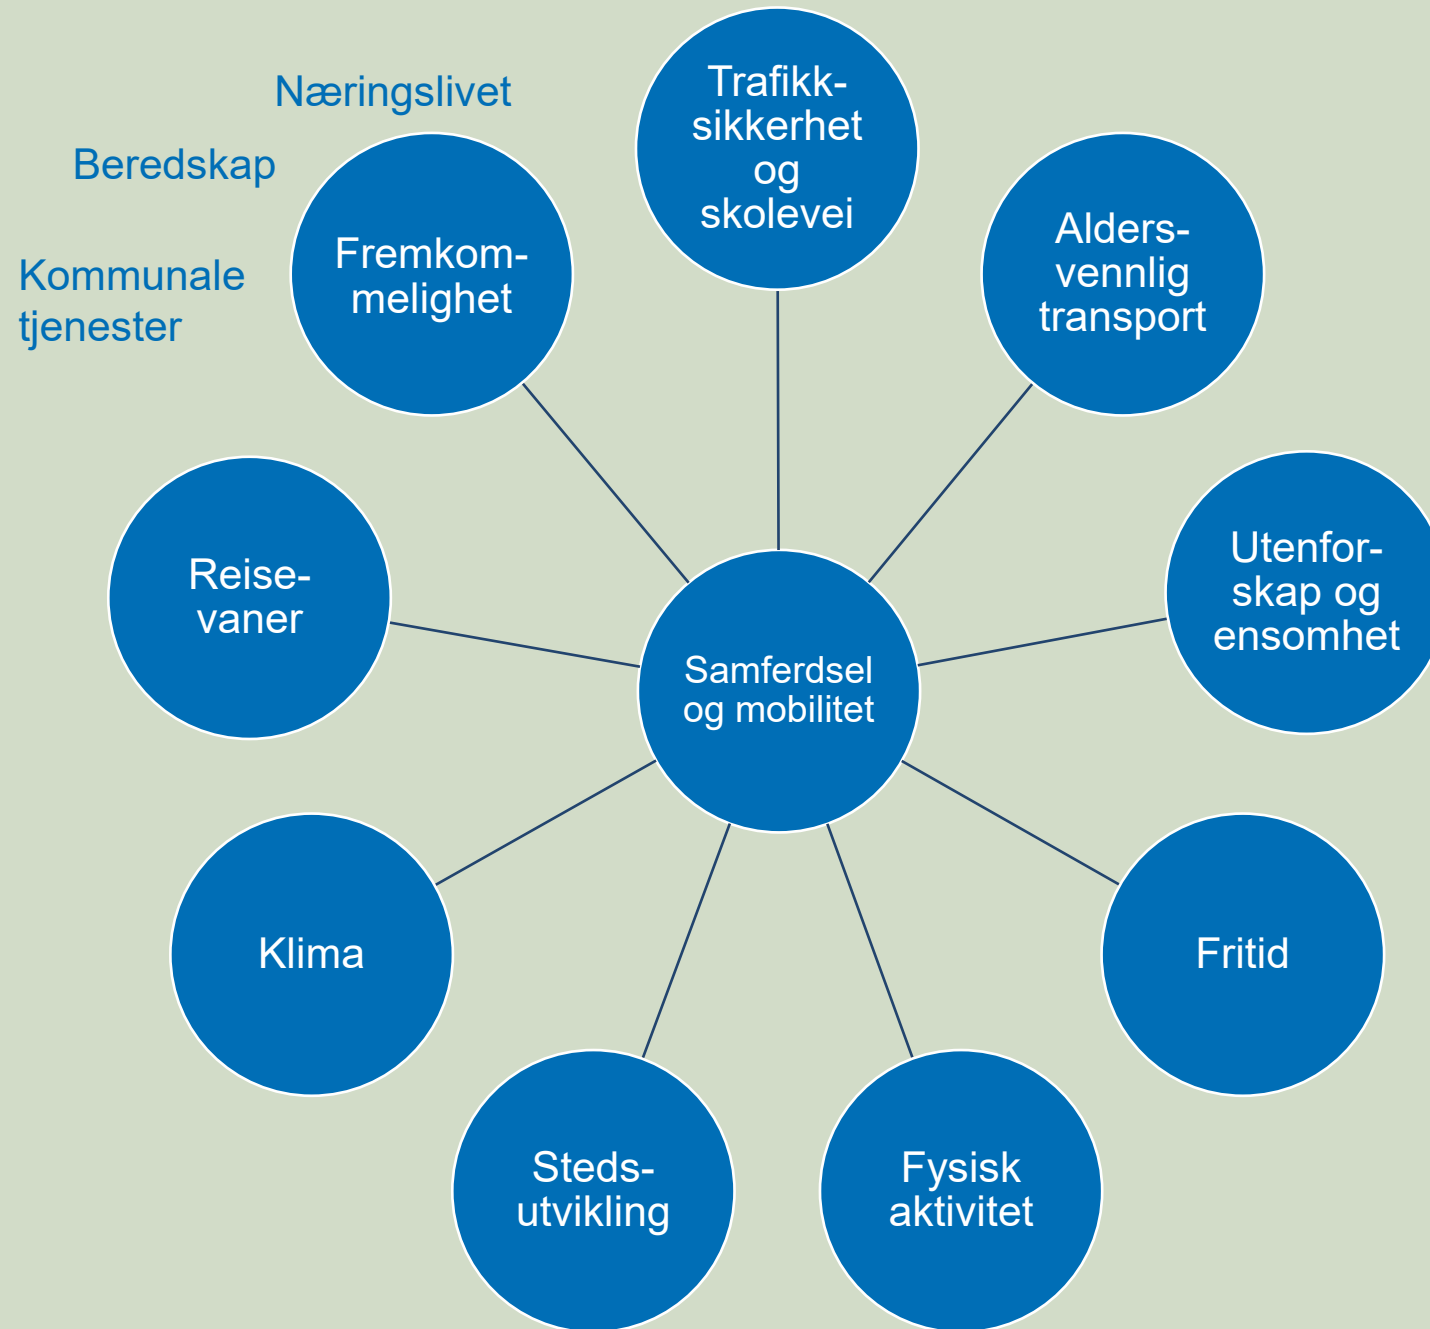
Næringslivet

Beredskap

Kommunale tjenester

Fremkommelighet

Trafikksikkerhet og skolevei

Aldersvennlig transport

Utenforskap og ensomhet

Reisevaner

Samferdsel og mobilitet

Klima

Fritid

Stedsutvikling

Fysisk aktivitet